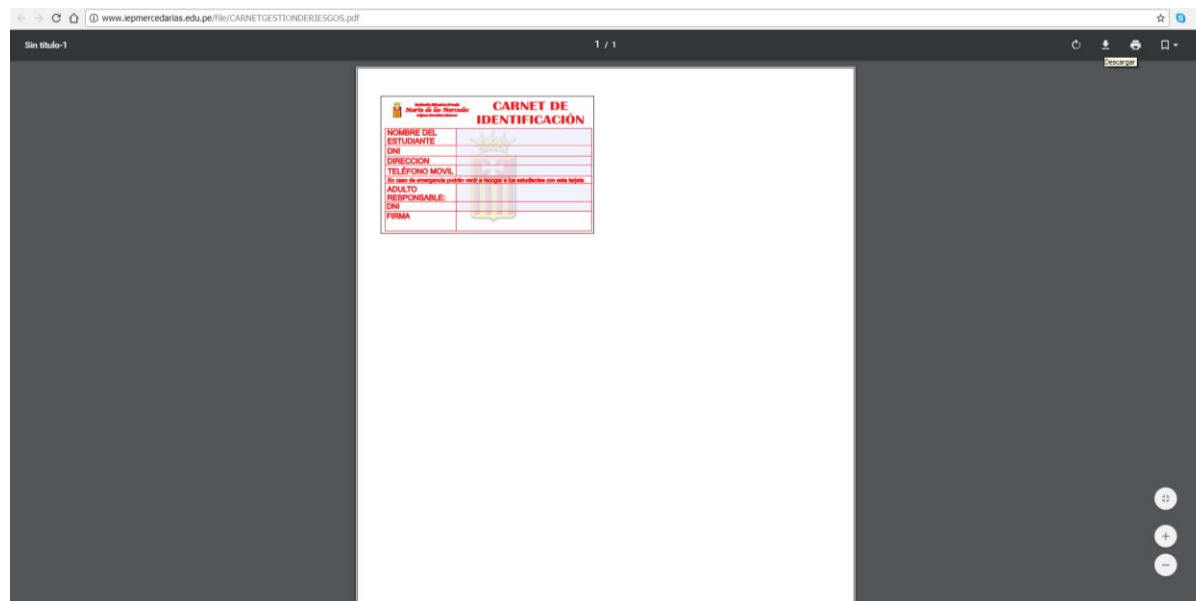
www.iepmercedarias.edu.pe/file/CARNETGESTIONDERIESGOS.pdf

Sin título-1

1 / 1

Descargar

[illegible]
María de las Mercedes
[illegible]

CARNET DE IDENTIFICACIÓN

| | |
|---|---|
| NOMBRE DEL ESTUDIANTE | |
| DNI | |
| DIRECCION | |
| TELÉFONO MOVIL | |
| En caso de emergencia podrán venir a recoger a los estudiantes con esta tarjeta | |
| ADULTO RESPONSABLE: | |
| DNI | |
| FIRMA | |